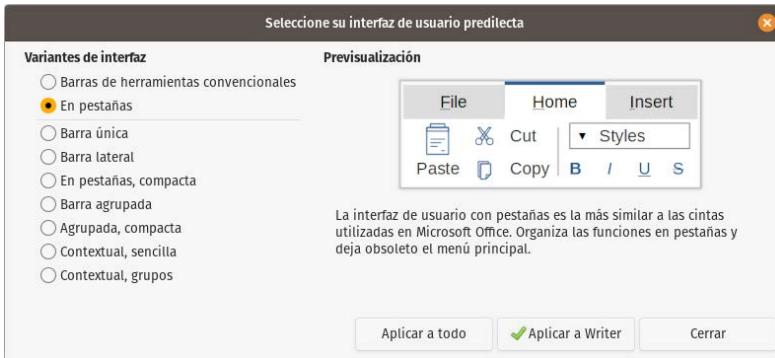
Seleccione su interfaz de usuario predilecta

Variantes de interfaz

Barras de herramientas convencionales
En pestañas
Barra única
Barra lateral
En pestañas, compacta
Barra agrupada
Agrupada, compacta
Contextual, sencilla
Contextual, grupos

Previsualización

File
Home
Insert
Cut
Styles
Paste
Copy
B
I
U
S

La interfaz de usuario con pestañas es la más similar a las cintas utilizadas en Microsoft Office. Organiza las funciones en pestañas y deja obsoleto el menú principal.

Aplicar a todo
Aplicar a Writer
Cerrar